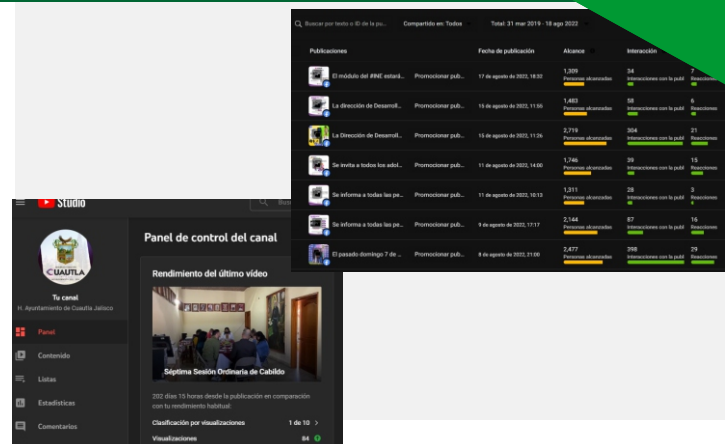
Buscar por texto o ID de la pu... Compartido en: Todos Total: 31 mar 2019 - 18 ago 2022

| Publicaciones | | Fecha de publicación | Alcance | Interacción | |
|---|---|---|---|---|---|
| El módulo del #INE estará... | Promocionar pub... | 17 de agosto de 2022, 18:32 | 1,309 Personas alcanzadas | 34 Interacciones con la publ | 7 Reacciones |
| La dirección de Desarroll... | Promocionar pub... | 15 de agosto de 2022, 11:55 | 1,483 Personas alcanzadas | 58 Interacciones con la publ | 6 Reacciones |
| La Dirección de Desarroll... | Promocionar pub... | 15 de agosto de 2022, 11:26 | 2,719 Personas alcanzadas | 304 Interacciones con la publ | 21 Reacciones |
| Se invita a todos los adol... | Promocionar pub... | 11 de agosto de 2022, 14:00 | 1,746 Personas alcanzadas | 39 Interacciones con la publ | 15 Reacciones |
| Se informa a todas las pe... | Promocionar pub... | 11 de agosto de 2022, 10:13 | 1,311 Personas alcanzadas | 28 Interacciones con la publ | 3 Reacciones |
| Se informa a todas las pe... | Promocionar pub... | 9 de agosto de 2022, 17:17 | 2,144 Personas alcanzadas | 87 Interacciones con la publ | 16 Reacciones |
| El pasado domingo 7 de ... | Promocionar pub... | 8 de agosto de 2022, 21:00 | 2,477 Personas alcanzadas | 398 Interacciones con la publ | 29 Reacciones |

Studio

CUAUTLA

Tu canal
H. Ayuntamiento de Cuautla Jalisco

Panel
Contenido
Listas
Estadísticas
Comentarios

Panel de control del canal

Rendimiento del último video

Séptima Sesión Ordinaria de Cabildo

202 días 15 horas desde la publicación en comparación con tu rendimiento habitual:

Clasificación por visualizaciones 1 de 10
Visualizaciones 84